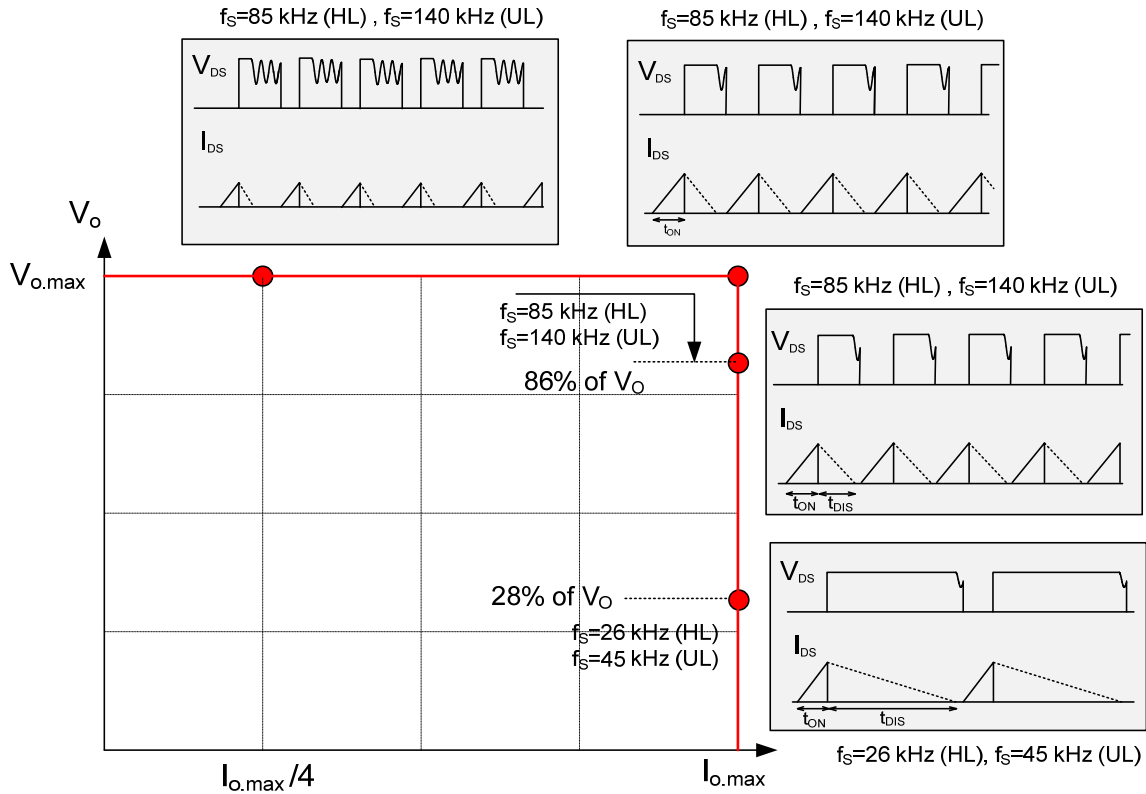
$f_S$=85 kHz (HL) , $f_S$=140 kHz (UL)

$V_{DS}$

$I_{DS}$

$f_S$=85 kHz (HL) , $f_S$=140 kHz (UL)

$V_{DS}$

$I_{DS}$

$t_{ON}$

$V_o$

$V_{o.max}$

$f_S$=85 kHz (HL)
$f_S$=140 kHz (UL)

86% of $V_O$

$f_S$=85 kHz (HL) , $f_S$=140 kHz (UL)

$V_{DS}$

$I_{DS}$

$t_{ON}$ $t_{DIS}$

28% of $V_O$

$f_S$=26 kHz (HL)
$f_S$=45 kHz (UL)

$V_{DS}$

$I_{DS}$

$t_{ON}$ $t_{DIS}$

$I_{o.max}$ /4

$I_{o.max}$

$f_S$=26 kHz (HL), $f_S$=45 kHz (UL)